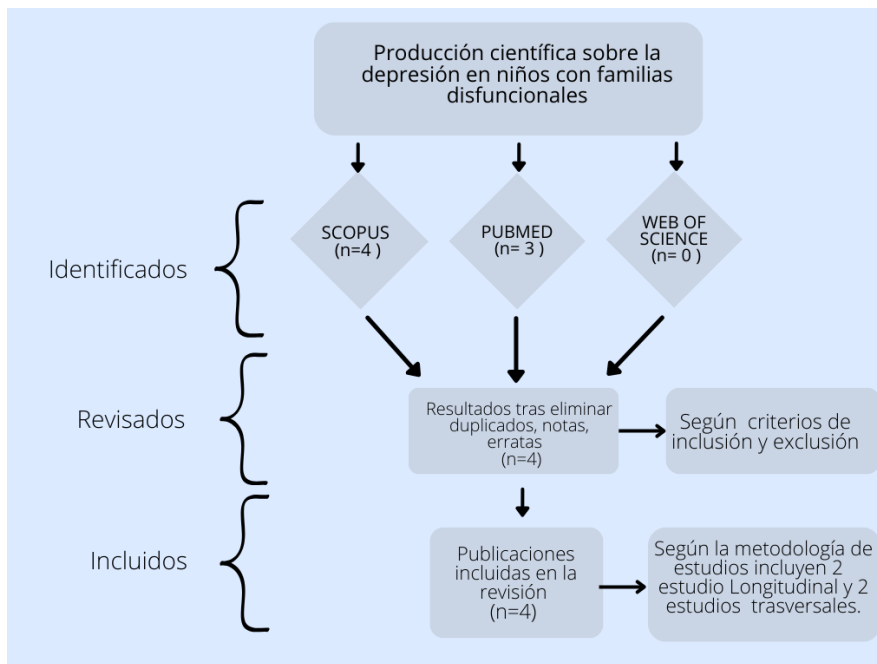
Producción científica sobre la depresión en niños con familias disfuncionales

Identificados

SCOPUS (n=4 )

PUBMED (n= 3 )

WEB OF SCIENCE (n= 0 )

Revisados

Resultados tras eliminar duplicados, notas, erratas (n=4)

Según criterios de inclusión y exclusión

Incluidos

Publicaciones incluidas en la revisión (n=4)

Según la metodología de estudios incluyen 2 estudio Longitudinal y 2 estudios trasversales.